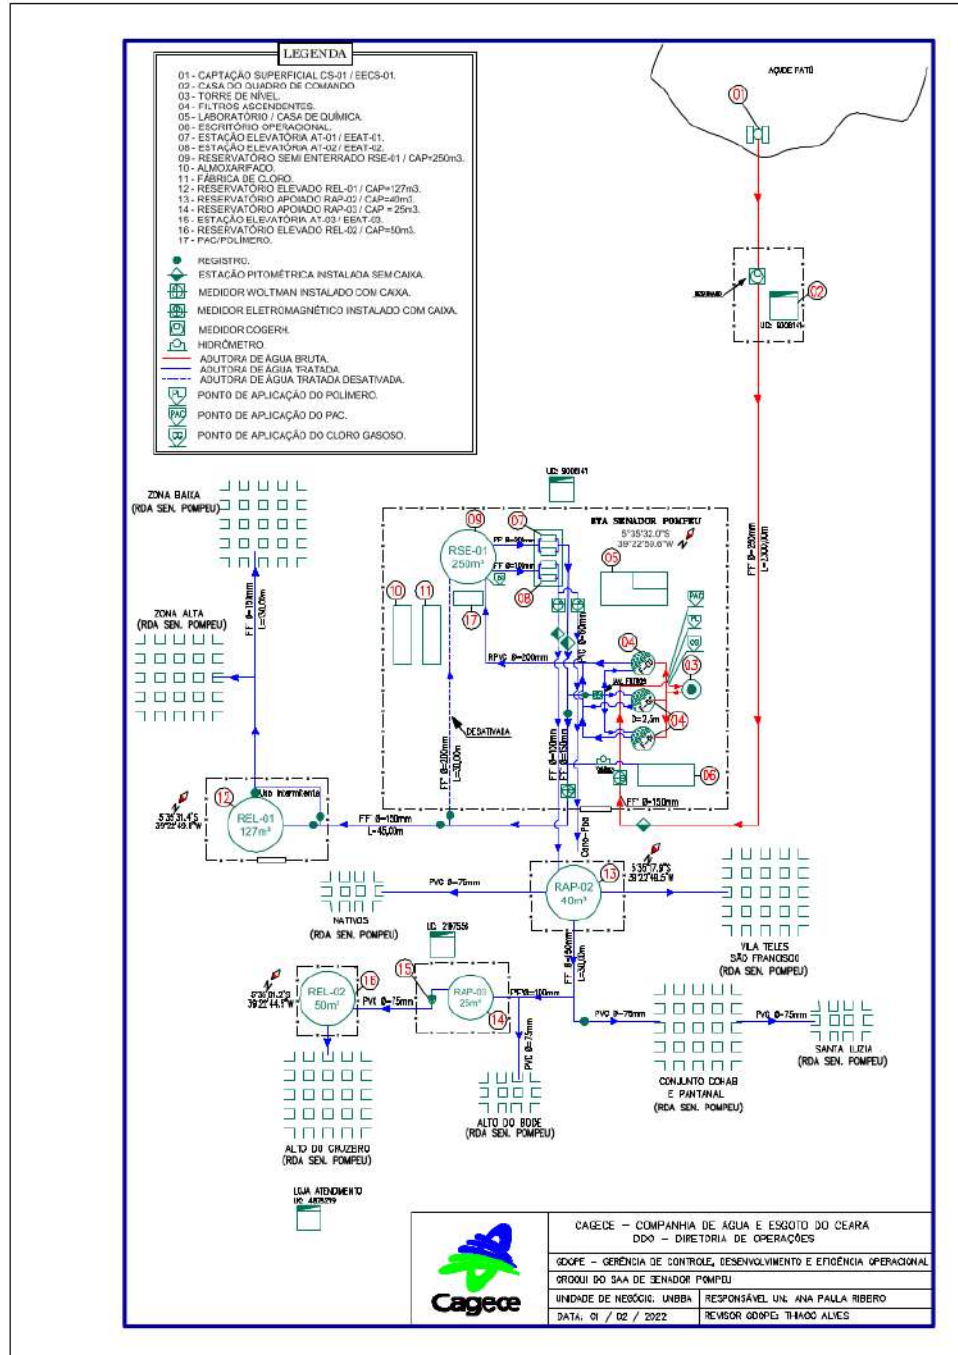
LEGENDA

01 - CAPTAÇÃO SUPERFICIAL CS-01 / EECS-01.
02 - CASA DO QUADRO DE COMANDO.
03 - TORRE DE NÍVEL.
04 - FILTROS ASCENDENTES.
05 - LABORATÓRIO / CASA DE QUÍMICA.
06 - ESCRITÓRIO OPERACIONAL.
07 - ESTAÇÃO ELEVATÓRIA AT-01 / EEAT-01.
08 - ESTAÇÃO ELEVATÓRIA AT-02 / EEAT-02.
09 - RESERVATÓRIO SEMI ENTERRADO RSE-01 / CAP=250m3.
10 - ALMOXARIFADO.
11 - FÁBRICA DE CLORO.
12 - RESERVATÓRIO ELEVADO REL-01 / CAP=127m3.
13 - RESERVATÓRIO APOIADO RAP-02 / CAP=40m3.
14 - RESERVATÓRIO APOIADO RAP-03 / CAP = 25m3.
15 - ESTAÇÃO ELEVATÓRIA AT-03 / EEAT-03.
16 - RESERVATÓRIO ELEVADO REL-02 / CAP=50m3.
17 - PAC/POLÍMERO.

REGISTRO.
ESTAÇÃO PITOMÉTRICA INSTALADA SEM CAIXA.
MEDIDOR WOLTMAN INSTALADO COM CAIXA.
MEDIDOR ELETROMAGNÉTICO INSTALADO COM CAIXA.
MEDIDOR COGERH.
HIDRÔMETRO.
ADUTORA DE ÁGUA BRUTA.
ADUTORA DE ÁGUA TRATADA.
ADUTORA DE ÁGUA TRATADA DESATIVADA.
PONTO DE APLICAÇÃO DO POLÍMERO.
PONTO DE APLICAÇÃO DO PAC.
PONTO DE APLICAÇÃO DO CLORO GASOSO.

AÇUDE PATU
01
02
UC: 9006141
FF Ø=250mm L=3.300,00m
UC: 9006141
ZONA BAIXA (RDA SEN. POMPEU)
ZONA ALTA (RDA SEN. POMPEU)
FF Ø=150mm L=30,00m
ETA SENADOR POMPEU
5°35'32.0"S 39°22'50.6"W
09 RSE-01 250m³
07 08 05 10 11 17
FF Ø=150mm
FF Ø=150mm
RPVC Ø=200mm
PVC Ø=150mm
PAC
03 04 04
D=2,5m
DESATIVADA
FF Ø=200mm L=30,00m
FF Ø=150mm
FF Ø=150mm
06
FF Ø=150mm
12 REL-01 127m³
Uso intermitente
5°35'31.4"S 39°22'46.8"W
FF Ø=150mm L=45,00m
Cano-Poa
13 RAP-02 40m³
5°35'27.9"S 39°22'48.5"W
PVC Ø=75mm
NATIVOS (RDA SEN. POMPEU)
VILA TELES SÃO FRANCISCO (RDA SEN. POMPEU)
UC: 297556
FF Ø=150mm L=30,00m
15 RAP-03 25m³ 14
16 REL-02 50m³
5°36'01.3"S 39°22'44.1"W
PVC Ø=75mm
PEFB=100mm
PVC Ø=75mm
PVC Ø=75mm
PVC Ø=75mm
SANTA LUZIA (RDA SEN. POMPEU)
CONJUNTO COHAB E PANTANAL (RDA SEN. POMPEU)
ALTO DO BODE (RDA SEN. POMPEU)
ALTO DO CRUZEIRO (RDA SEN. POMPEU)
LOJA ATENDIMENTO UC: 4805219

Cagece
CAGECE – COMPANHIA DE ÁGUA E ESGOTO DO CEARÁ
DDO – DIRETORIA DE OPERAÇÕES
GDOPE – GERÊNCIA DE CONTROLE, DESENVOLVIMENTO E EFICIÊNCIA OPERACIONAL
CROQUI DO SAA DE SENADOR POMPEU
UNIDADE DE NEGÓCIO: UNBBA | RESPONSÁVEL UN: ANA PAULA RIBEIRO
DATA: 01 / 02 / 2022 | REVISOR GDOPE: THIAGO ALVES